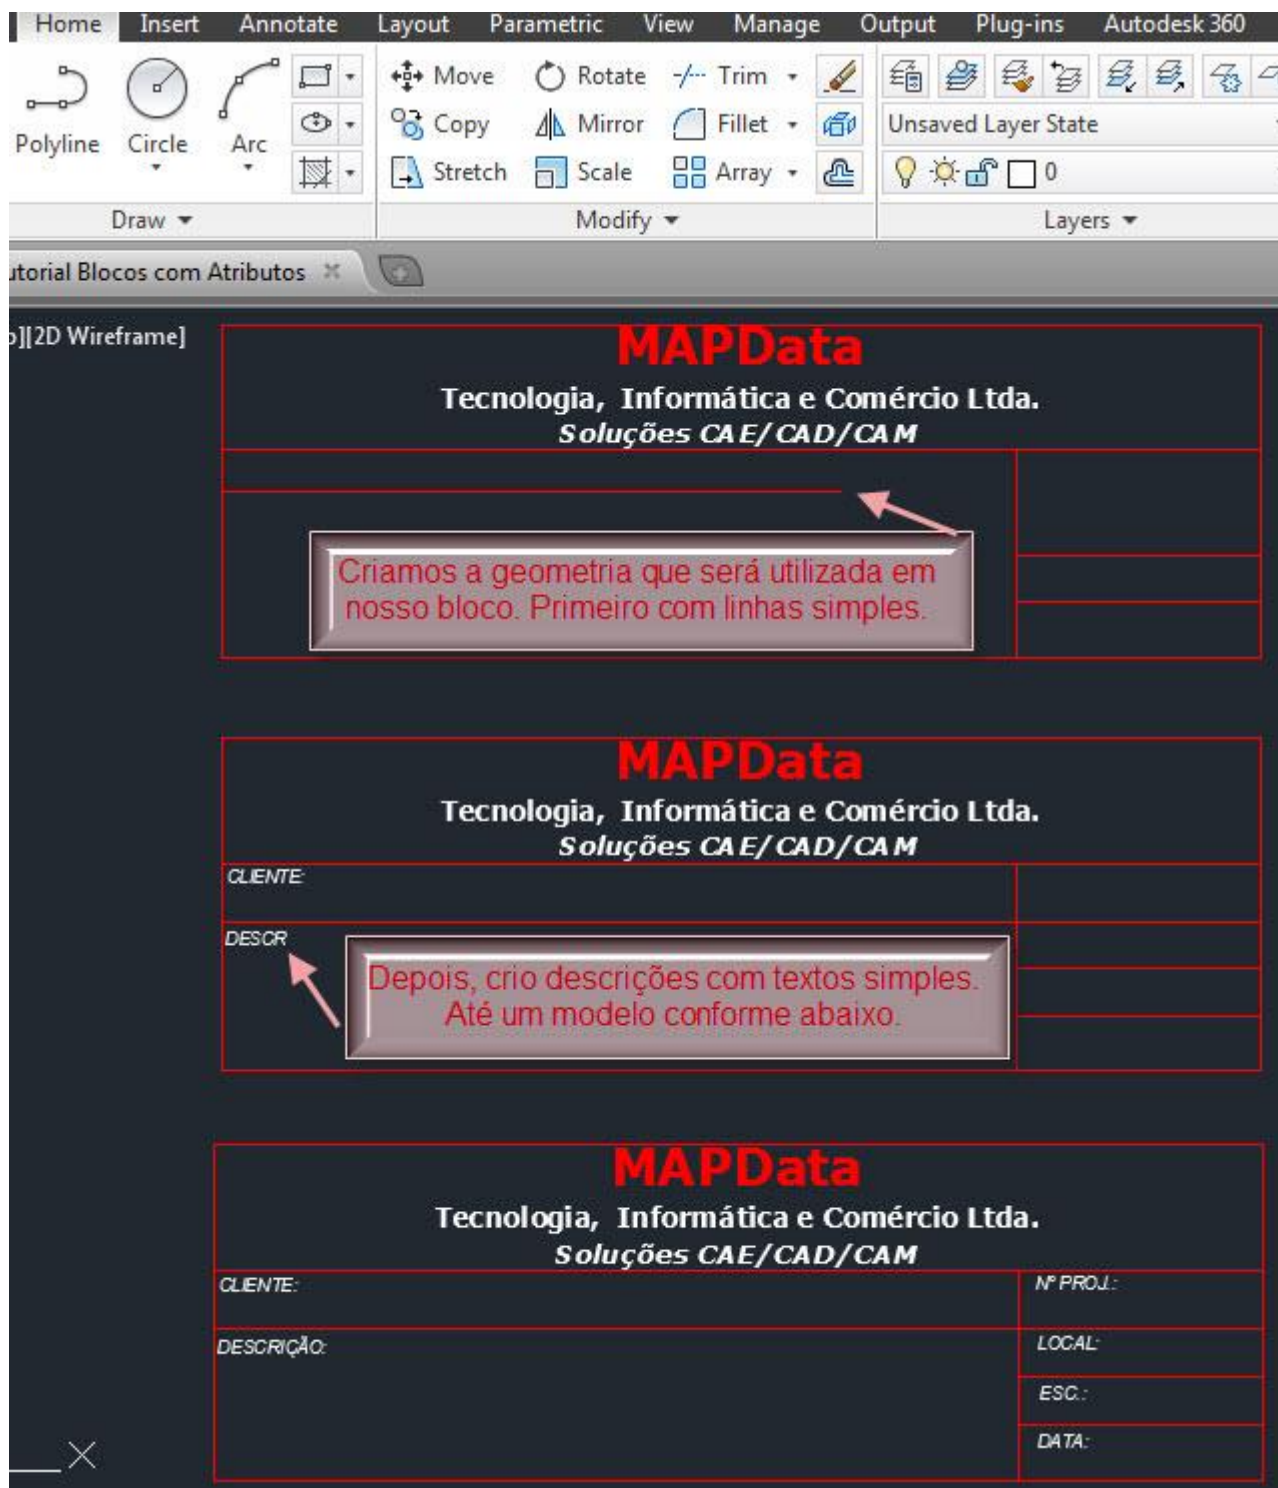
Home Insert Annotate Layout Parametric View Manage Output Plug-ins Autodesk 360

Polyline Circle Arc
Draw

Move Rotate Trim
Copy Mirror Fillet
Stretch Scale Array
Modify

Unsaved Layer State
0
Layers

utorial Blocos com Atributos

p][2D Wireframe]

MAPData
Tecnologia, Informática e Comércio Ltda.
Soluções CAE/CAD/CAM

Criamos a geometria que será utilizada em nosso bloco. Primeiro com linhas simples.

MAPData
Tecnologia, Informática e Comércio Ltda.
Soluções CAE/CAD/CAM
CLIENTE:
DESCR

Depois, crio descrições com textos simples. Até um modelo conforme abaixo.

MAPData
Tecnologia, Informática e Comércio Ltda.
Soluções CAE/CAD/CAM
CLIENTE:
Nº PROJ.:
DESCRIÇÃO:
LOCAL:
ESC.:
DATA: